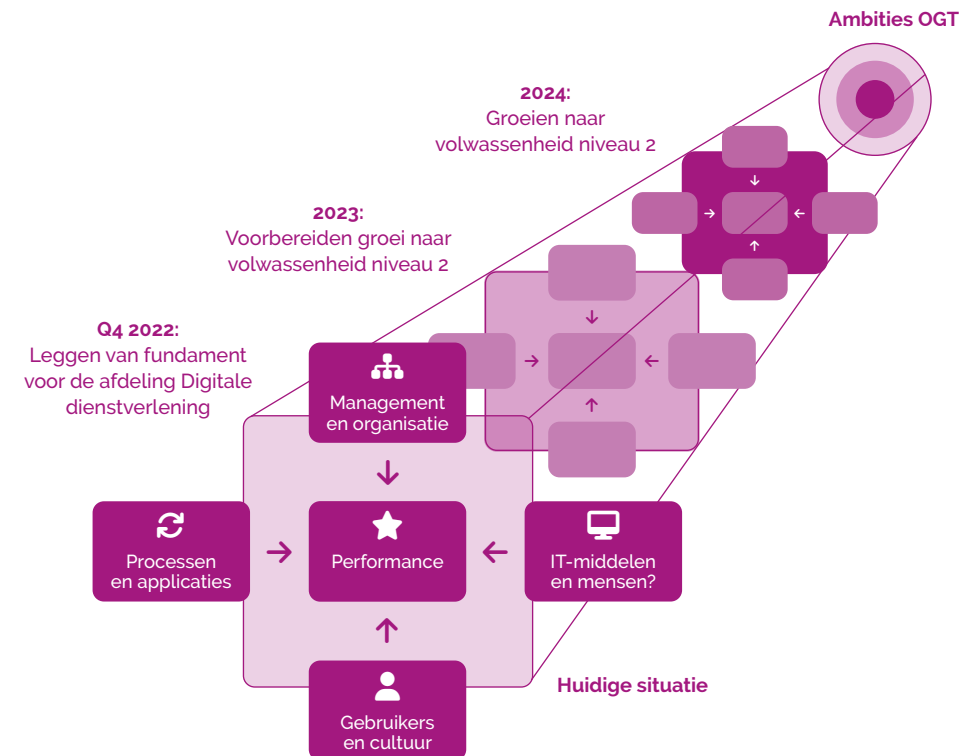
Ambities OGT

2024:
Groeien naar volwassenheid niveau 2

2023:
Voorbereiden groei naar volwassenheid niveau 2

Q4 2022:
Leggen van fundament voor de afdeling Digitale dienstverlening

Management en organisatie

Processen en applicaties

Performance

IT-middelen en mensen?

Gebruikers en cultuur

Huidige situatie